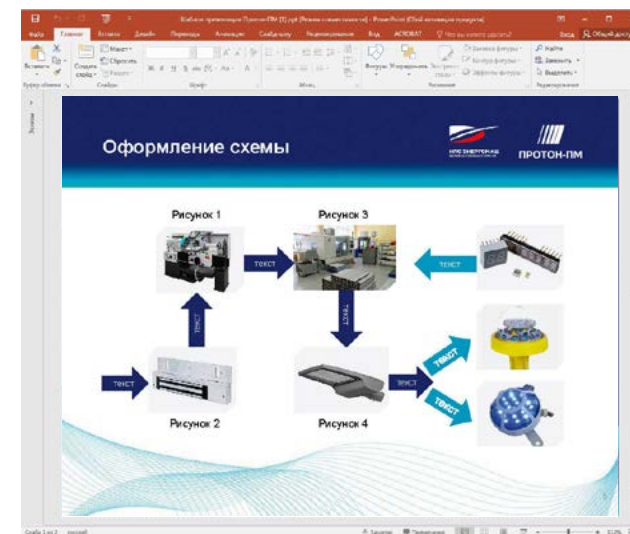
Шаблон презентации Протон-ПМ [1].ppt [Режим совместимости] - PowerPoint (Сбой активации продукта)

Файл Главная Вставка Дизайн Переходы Анимация Слайд-шоу Рецензирование Вид ACROBAT Что вы хотите сделать? Вход Общий доступ

Вставить Создать слайд Макет Сбросить Раздел Буфер обмена Слайды Шрифт Абзац Фигуры Упорядочить Экспресс-стили Заливка фигуры Контур фигуры Эффекты фигуры Рисование Найти Заменить Выделить Редактирование

Эскизы

Оформление схемы

ПРОТОН-ПМ

Рисунок 1

Рисунок 3

Рисунок 2

Рисунок 4

ТЕКСТ

ТЕКСТ

ТЕКСТ

ТЕКСТ

ТЕКСТ

ТЕКСТ

ТЕКСТ

ТЕКСТ

Слайд 1 из 1 русский Заметки Примечания 51%